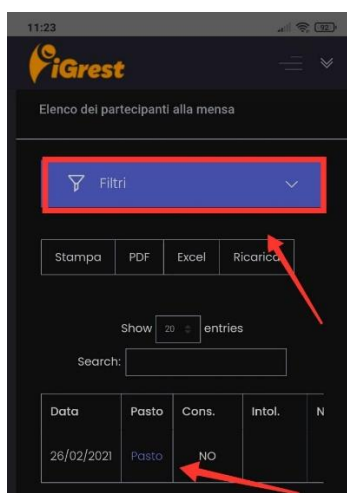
11:23

iGrest

Elenco dei partecipanti alla mensa

Filtri

Stampa | PDF | Excel | Ricarica

Show 20 entries

Search:

| Data | Pasto | Cons. | Intol. | N |
|---|---|---|---|---|
| 26/02/2021 | Pasto | NO | | |